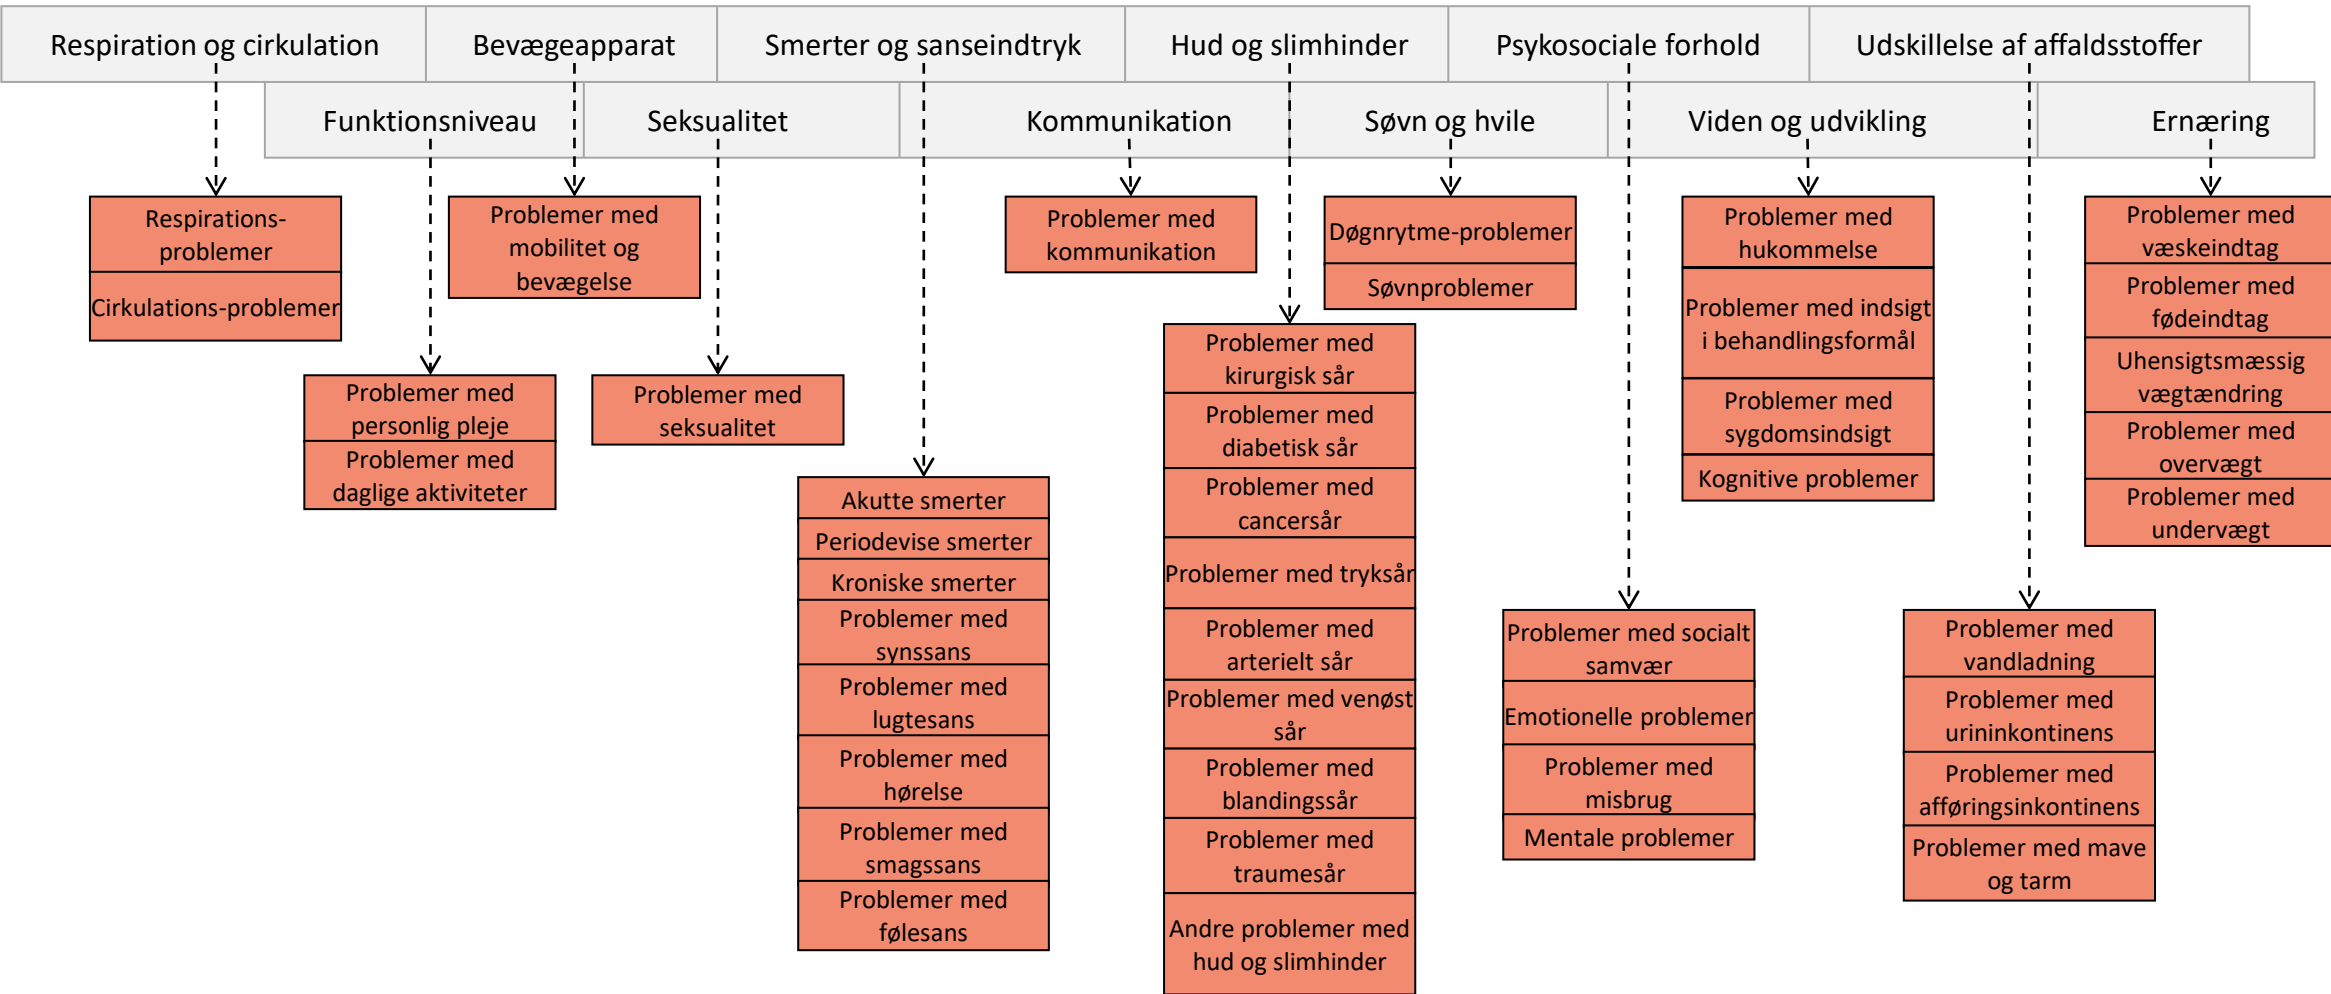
Respiration og cirkulation

Bevægeapparat

Smerter og sanseindtryk

Hud og slimhinder

Psykosociale forhold

Udskillelse af affaldsstoffer

Funktionsniveau

Seksualitet

Kommunikation

Søvn og hvile

Viden og udvikling

Ernæring

Respirations-problemer

Cirkulations-problemer

Problemer med mobilitet og bevægelse

Problemer med kommunikation

Døgnrytme-problemer

Søvnproblemer

Problemer med hukommelse

Problemer med indsigt i behandlingsformål

Problemer med sygdomsindsigt

Kognitive problemer

Problemer med væskeindtag

Problemer med fødeindtag

Uhensigtsmæssig vægtændring

Problemer med overvægt

Problemer med undervægt

Problemer med personlig pleje

Problemer med daglige aktiviteter

Problemer med seksualitet

Akutte smerter

Periodevise smerter

Kroniske smerter

Problemer med synssans

Problemer med lugtesans

Problemer med hørelse

Problemer med smagssans

Problemer med følesans

Problemer med kirurgisk sår

Problemer med diabetisk sår

Problemer med cancersår

Problemer med tryksår

Problemer med arterielt sår

Problemer med venøst sår

Problemer med blandingssår

Problemer med traumesår

Andre problemer med hud og slimhinder

Problemer med socialt samvær

Emotionelle problemer

Problemer med misbrug

Mentale problemer

Problemer med vandladning

Problemer med urininkontinens

Problemer med afføringsinkontinens

Problemer med mave og tarm